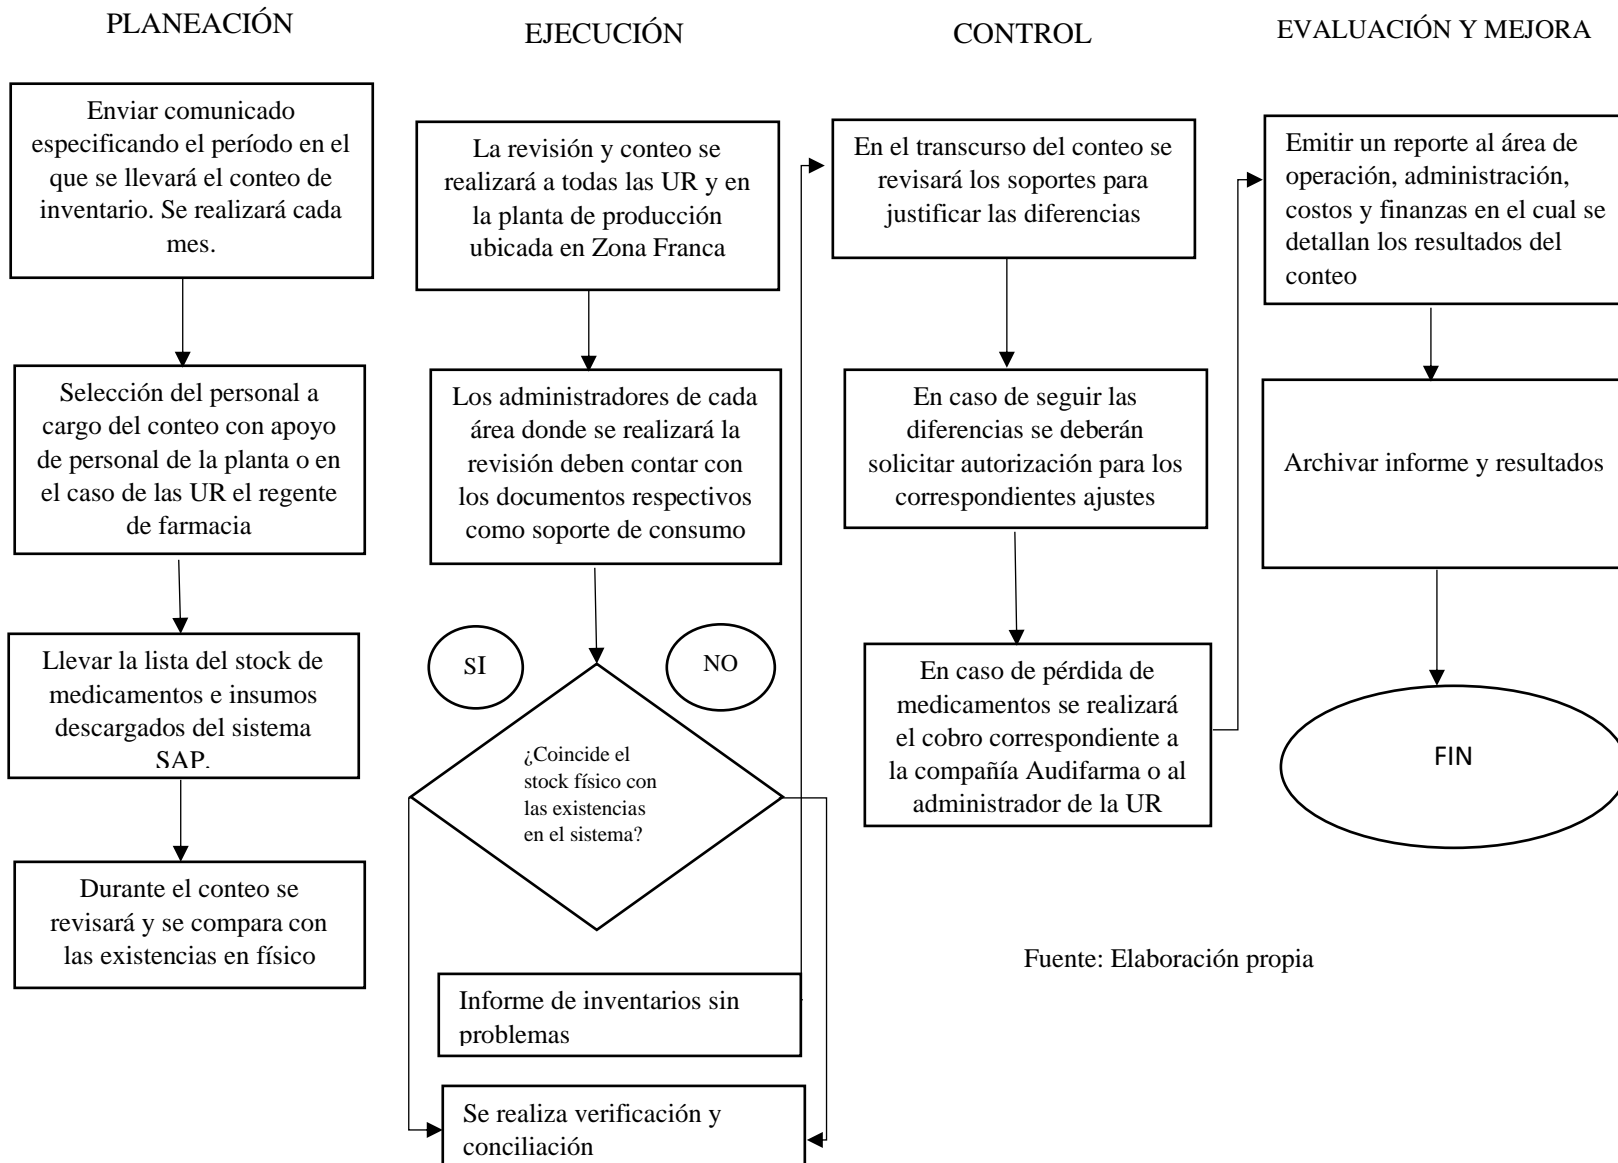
PLANEACIÓN

Enviar comunicado especificando el período en el que se llevará el conteo de inventario. Se realizará cada mes.

Selección del personal a cargo del conteo con apoyo de personal de la planta o en el caso de las UR el regente de farmacia

Llevar la lista del stock de medicamentos e insumos descargados del sistema SAP.

Durante el conteo se revisará y se compara con las existencias en físico

EJECUCIÓN

La revisión y conteo se realizará a todas las UR y en la planta de producción ubicada en Zona Franca

Los administradores de cada área donde se realizará la revisión deben contar con los documentos respectivos como soporte de consumo

SI

NO

¿Coincide el stock físico con las existencias en el sistema?

Informe de inventarios sin problemas

Se realiza verificación y conciliación

CONTROL

En el transcurso del conteo se revisará los soportes para justificar las diferencias

En caso de seguir las diferencias se deberán solicitar autorización para los correspondientes ajustes

En caso de pérdida de medicamentos se realizará el cobro correspondiente a la compañía Audifarma o al administrador de la UR

EVALUACIÓN Y MEJORA

Emitir un reporte al área de operación, administración, costos y finanzas en el cual se detallan los resultados del conteo

Archivar informe y resultados

FIN

Fuente: Elaboración propia